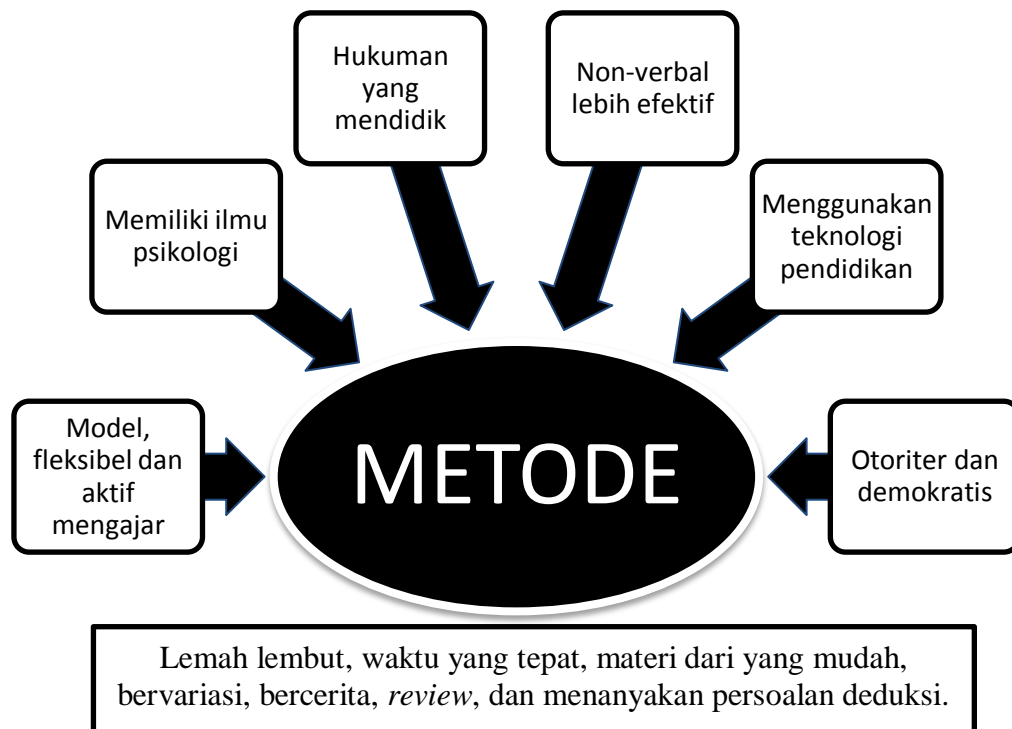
Hukuman yang mendidik

Non-verbal lebih efektif

Memiliki ilmu psikologi

Menggunakan teknologi pendidikan

Model, fleksibel dan aktif mengajar

METODE

Otoriter dan demokratis

Lemah lembut, waktu yang tepat, materi dari yang mudah, bervariasi, bercerita, *review*, dan menanyakan persoalan deduksi.